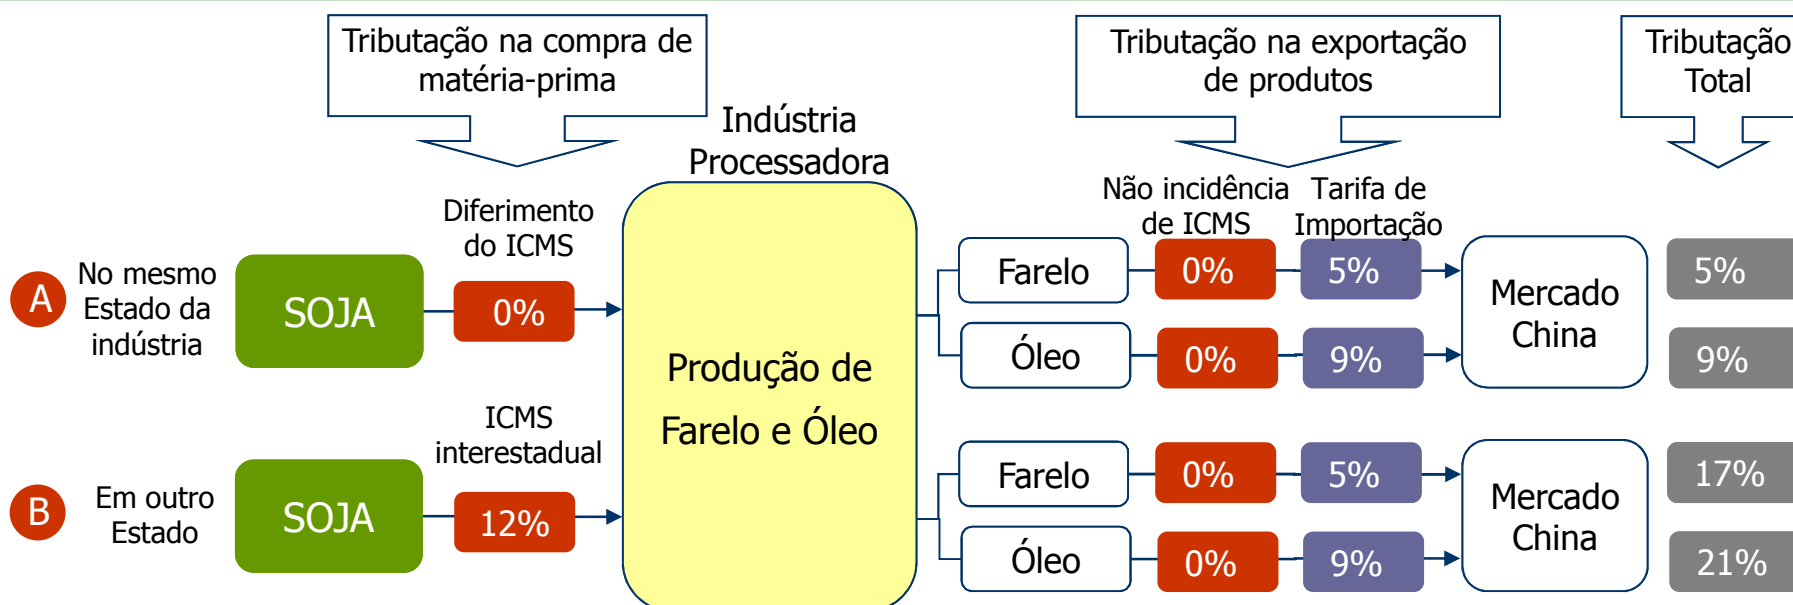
Tributação na compra de matéria-prima

Indústria Processadora

Tributação na exportação de produtos

Tributação Total

Não incidência de ICMS

Tarifa de Importação

Diferimento do ICMS

A

No mesmo Estado da indústria

SOJA

0%

Produção de Farelo e Óleo

Farelo

0%

5%

Óleo

0%

9%

Mercado China

5%

9%

ICMS interestadual

B

Em outro Estado

SOJA

12%

Farelo

0%

5%

Óleo

0%

9%

Mercado China

17%

21%